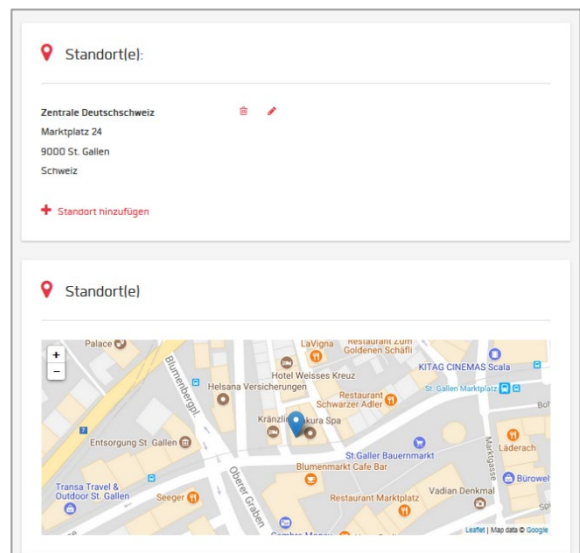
Standort(e):

Zentrale Deutschschweiz
Marktplatz 24
9000 St. Gallen
Schweiz

Standort hinzufügen

Standort(e)

+
−
Palace
LaVigna
Restaurant zum Goldenen Schäfli
Blumenbergpl.
Hotel Weisses Kreuz
KITAG CINEMAS Scala
Helsana Versicherungen
St. Gallen Marktplatz
Restaurant Schwarzer Adler
Kränzli
Sakura Spa
Entsorgung St. Gallen
St. Galler Bauernmarkt
Marktgasse
Läderach
Blumenmarkt Cafe Bar
Transa Travel & Outdoor St. Gallen
Oberer Graben
Seeger
Restaurant Marktplatz
Vadian Denkmal
Bürowel
Leaflet | Map data © Google